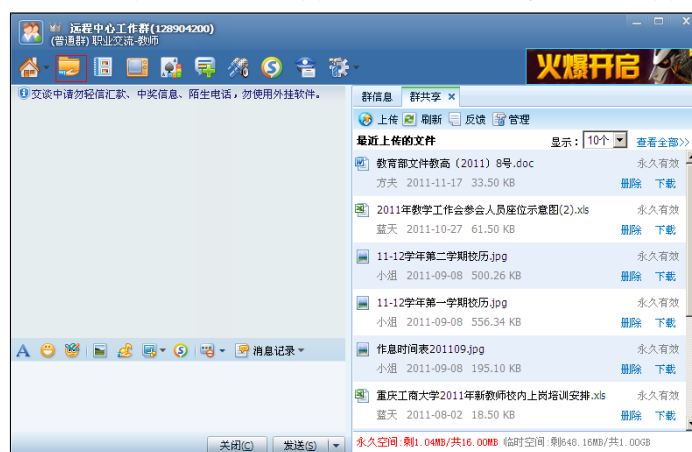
远程中心工作群(128904200)
(普通群) 职业交流-教师

火爆开启

交谈中请勿轻信汇款、中奖信息、陌生电话，勿使用外挂软件。

群信息 群共享

上传 刷新 反馈 管理

最近上传的文件 显示：10个 查看全部>>

教育部文件教高（2011）8号.doc 永久有效
方芙 2011-11-17 33.50 KB 删除 下载

2011年教学工作会参会人员座位示意图(2).xls 永久有效
蓝天 2011-10-27 61.50 KB 删除 下载

11-12学年第二学期校历.jpg 永久有效
小姐 2011-09-08 500.26 KB 删除 下载

11-12学年第一学期校历.jpg 永久有效
小姐 2011-09-08 556.34 KB 删除 下载

作息时间表201109.jpg 永久有效
小姐 2011-09-08 195.10 KB 删除 下载

重庆工商大学2011年新教师校内上岗培训安排.xls 永久有效
蓝天 2011-08-02 18.50 KB 删除 下载

消息记录

关闭(C) 发送(S)

永久空间：剩1.04MB/共16.00MB 临时空间：剩648.16MB/共1.00GB